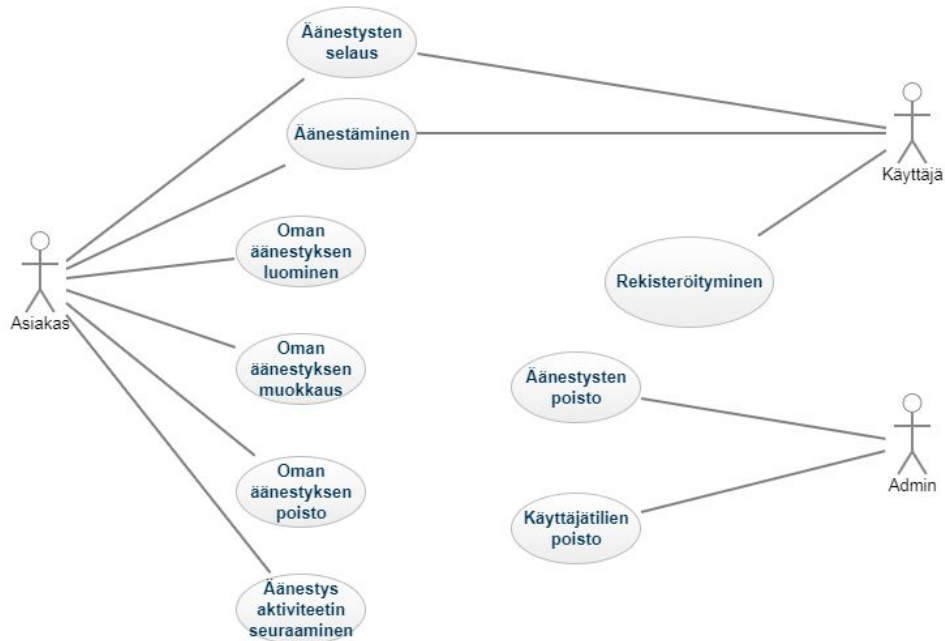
Äänestysten selaus

Äänestäminen

Käyttäjä

Oman äänestyksen luominen

Asiakas

Rekisteröityminen

Oman äänestyksen muokkaus

Äänestysten poisto

Admin

Oman äänestyksen poisto

Käyttäjätilien poisto

Äänestys aktiviteetin seuraaminen